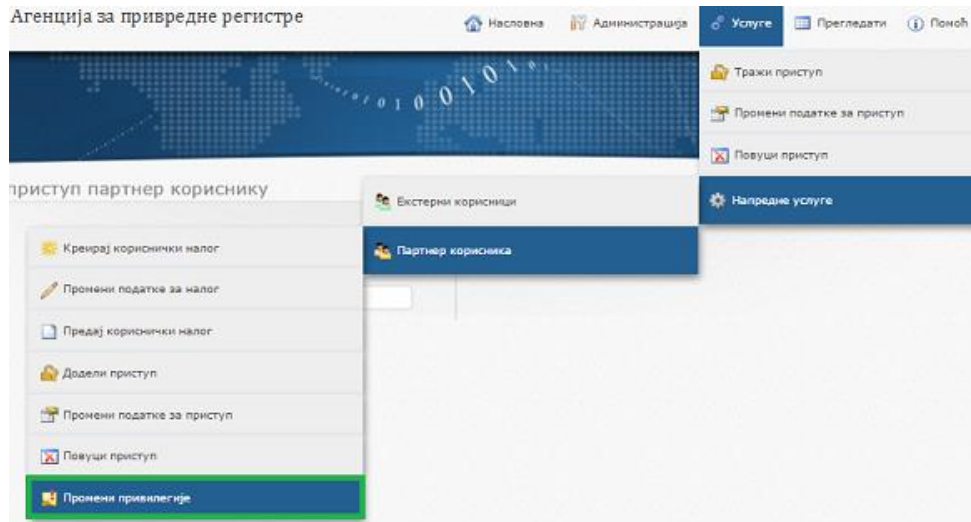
Агенција за привредне регистре

Насловна Администрација Услуге Прегледати Помоћ

Тражи приступ
Промени податке за приступ
Повуци приступ
Напредне услуге

приступ партнер кориснику

Екстерни корисници
Партнер корисника

Креирај кориснички налог
Промени податке за налог
Предај кориснички налог
Додели приступ
Промени податке за приступ
Повуци приступ
Промени привилегије